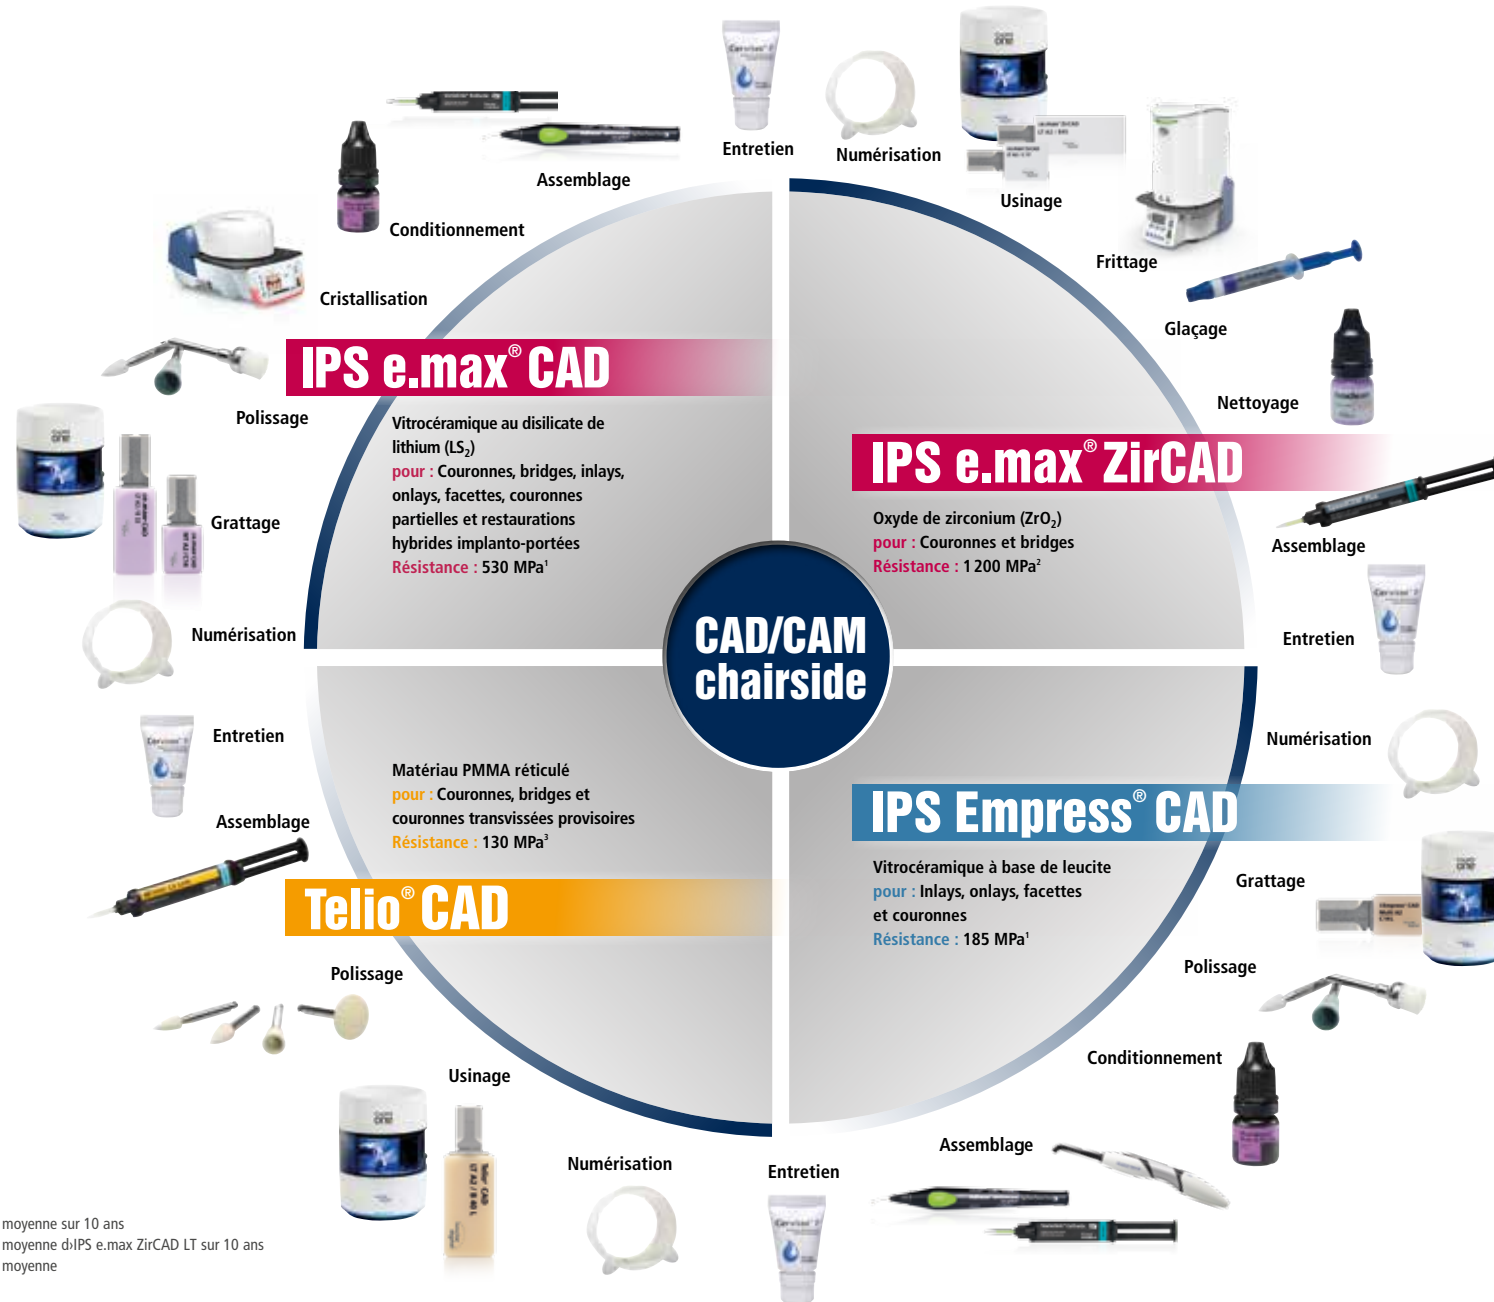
Assemblage

Entretien

Numérisation

Usinage

Frittage

Glaçage

Nettoyage

Conditionnement

Cristallisation

Polissage

Grattage

Numérisation

IPS e.max® CAD

Vitrocéramique au disilicate de lithium ($LS_2$)
pour : Couronnes, bridges, inlays, onlays, facettes, couronnes partielles et restaurations hybrides implanto-portées
Résistance : 530 MPa$^1$

IPS e.max® ZirCAD

Oxyde de zirconium ($ZrO_2$)
pour : Couronnes et bridges
Résistance : 1 200 MPa$^2$

Assemblage

Entretien

CAD/CAM chairside

Entretien

Assemblage

Matériau PMMA réticulé
pour : Couronnes, bridges et couronnes transvissées provisoires
Résistance : 130 MPa$^3$

Telio® CAD

Numérisation

IPS Empress® CAD

Vitrocéramique à base de leucite
pour : Inlays, onlays, facettes et couronnes
Résistance : 185 MPa$^1$

Grattage

Polissage

Conditionnement

Polissage

Usinage

Numérisation

Entretien

Assemblage

moyenne sur 10 ans
moyenne d›IPS e.max ZirCAD LT sur 10 ans
moyenne